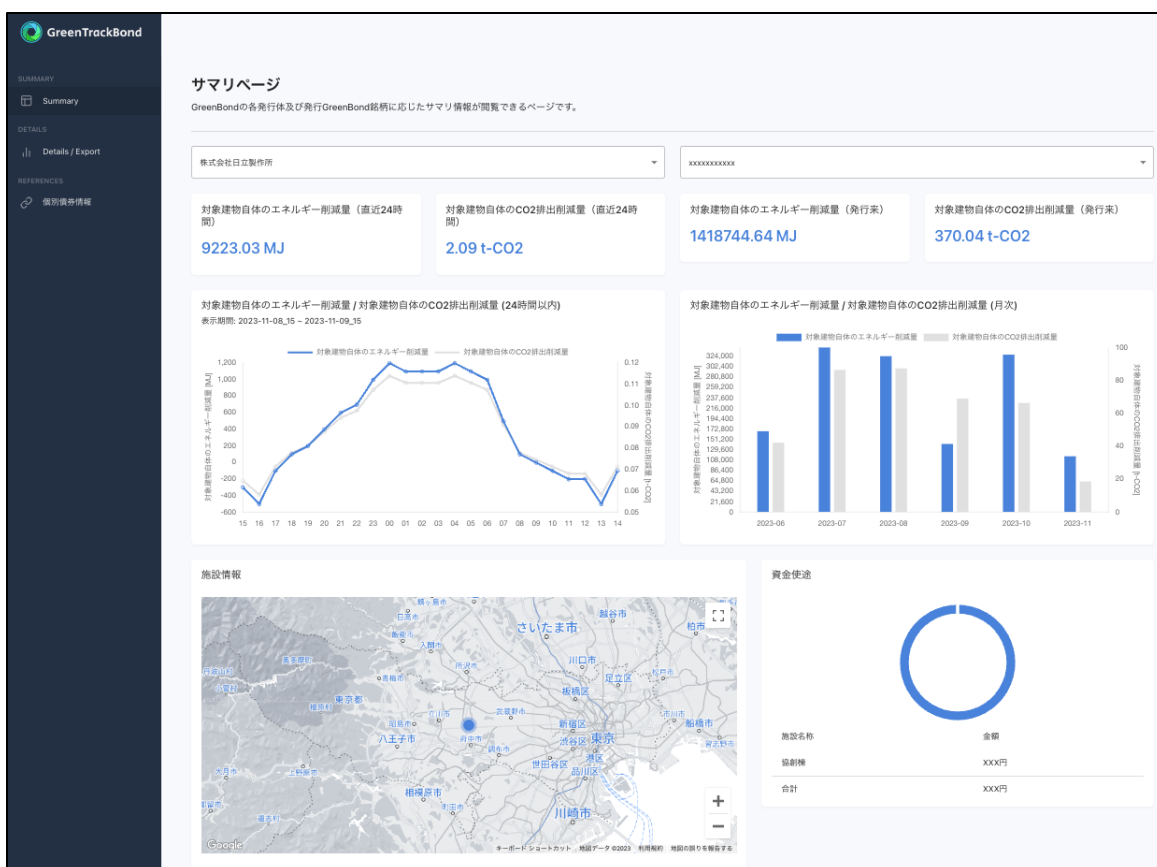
GreenTrackBond

SUMMARY
Summary
DETAILS
Details / Export
REFERENCES
個別債券情報

サマリページ
GreenBondの各発行体及び発行GreenBond銘柄に応じたサマリ情報が閲覧できるページです。

株式会社日立製作所
xxxxxxxxxxx

対象建物自体のエネルギー削減量（直近24時間）
9223.03 MJ

対象建物自体のCO2排出削減量（直近24時間）
2.09 t-CO2

対象建物自体のエネルギー削減量（発行来）
1418744.64 MJ

対象建物自体のCO2排出削減量（発行来）
370.04 t-CO2

対象建物自体のエネルギー削減量 / 対象建物自体のCO2排出削減量 (24時間以内)
表示期間: 2023-11-08_15 ~ 2023-11-09_15

対象建物自体のエネルギー削減量　対象建物自体のCO2排出削減量

対象建物自体のエネルギー削減量 [MJ]
対象建物自体のCO2排出削減量 [t-CO2]

1,200 1,000 800 600 400 200 0 -200 -400 -600
0.12 0.11 0.10 0.09 0.08 0.07 0.06 0.05
15 16 17 18 19 20 21 22 23 00 01 02 03 04 05 06 07 08 09 10 11 12 13 14

対象建物自体のエネルギー削減量 / 対象建物自体のCO2排出削減量 (月次)

対象建物自体のエネルギー削減量　対象建物自体のCO2排出削減量

対象建物自体のエネルギー削減量 [MJ]
対象建物自体のCO2排出削減量 [t-CO2]

324,000 302,400 280,800 259,200 237,600 216,000 194,400 172,800 151,200 129,600 108,000 86,400 64,800 43,200 21,600 0
100 80 60 40 20 0
2023-06 2023-07 2023-08 2023-09 2023-10 2023-11

施設情報

さいたま市 越谷市 柏市 川口市 足立区 板橋区 東京都 新宿区 東京 渋谷区 世田谷区 港区 品川区 八王子市 府中市 相模原市 川崎市 船橋市 市川市 所沢市 入間市 飯能市 青梅市 日野市 立川市 大和市

キーボード ショートカット　地図データ ©2023　利用規約　地図の誤りを報告する

資金使途

施設名称 | 金額
協創棟 | XXX円
合計 | XXX円